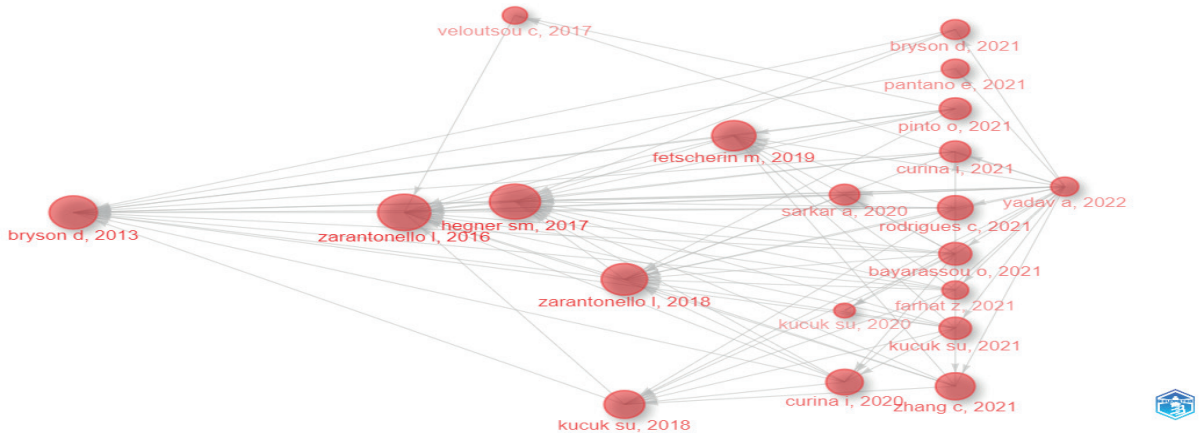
veloutsou c, 2017

bryson d, 2021

pantano e, 2021

pinto o, 2021

fetscherin m, 2019

curina i, 2021

yadav a, 2022

bryson d, 2013

zarantonello l, 2016

hegner sm, 2017

sarkar a, 2020

rodrigues c, 2021

bayarassou o, 2021

zarantonello l, 2018

farhat z, 2021

kucuk su, 2020

kucuk su, 2021

curina i, 2020

zhang c, 2021

kucuk su, 2018